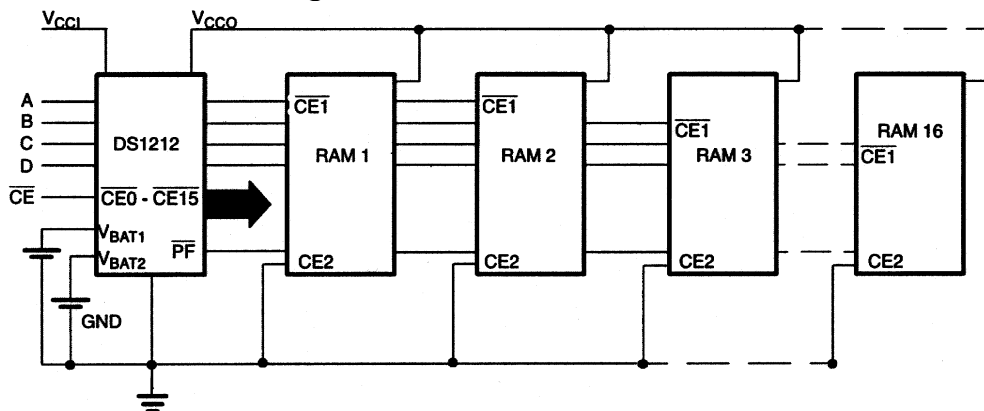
$V_{CCI}$
$V_{CCO}$
A
B
C
D
$\overline{CE}$
DS1212
$\overline{CE0}$ - $\overline{CE15}$
$V_{BAT1}$
$V_{BAT2}$
$\overline{PF}$
GND
$\overline{CE1}$
RAM 1
CE2
$\overline{CE1}$
RAM 2
CE2
$\overline{CE1}$
RAM 3
CE2
RAM 16
$\overline{CE1}$
CE2